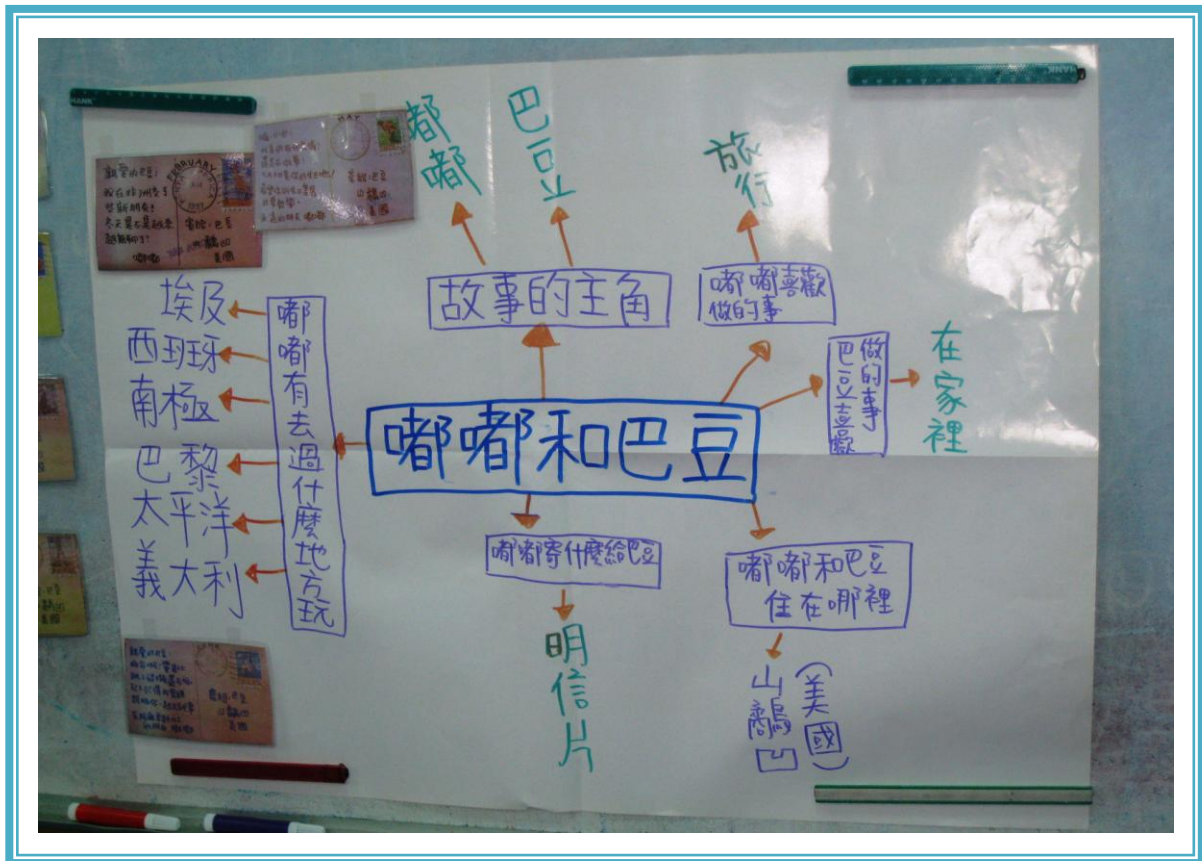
嘟嘟和巴豆

故事的主角

嘟嘟

巴豆

嘟嘟喜歡做的事

旅行

巴豆喜歡做的事

在家裡

嘟嘟有去過什麼地方玩

埃及
西班牙
南極
巴黎
太平洋
義大利

嘟嘟寄什麼給巴豆

明信片

嘟嘟和巴豆住在哪裡

山鷸凹（美國）

FEBRUARY

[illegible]

HANK

HANK